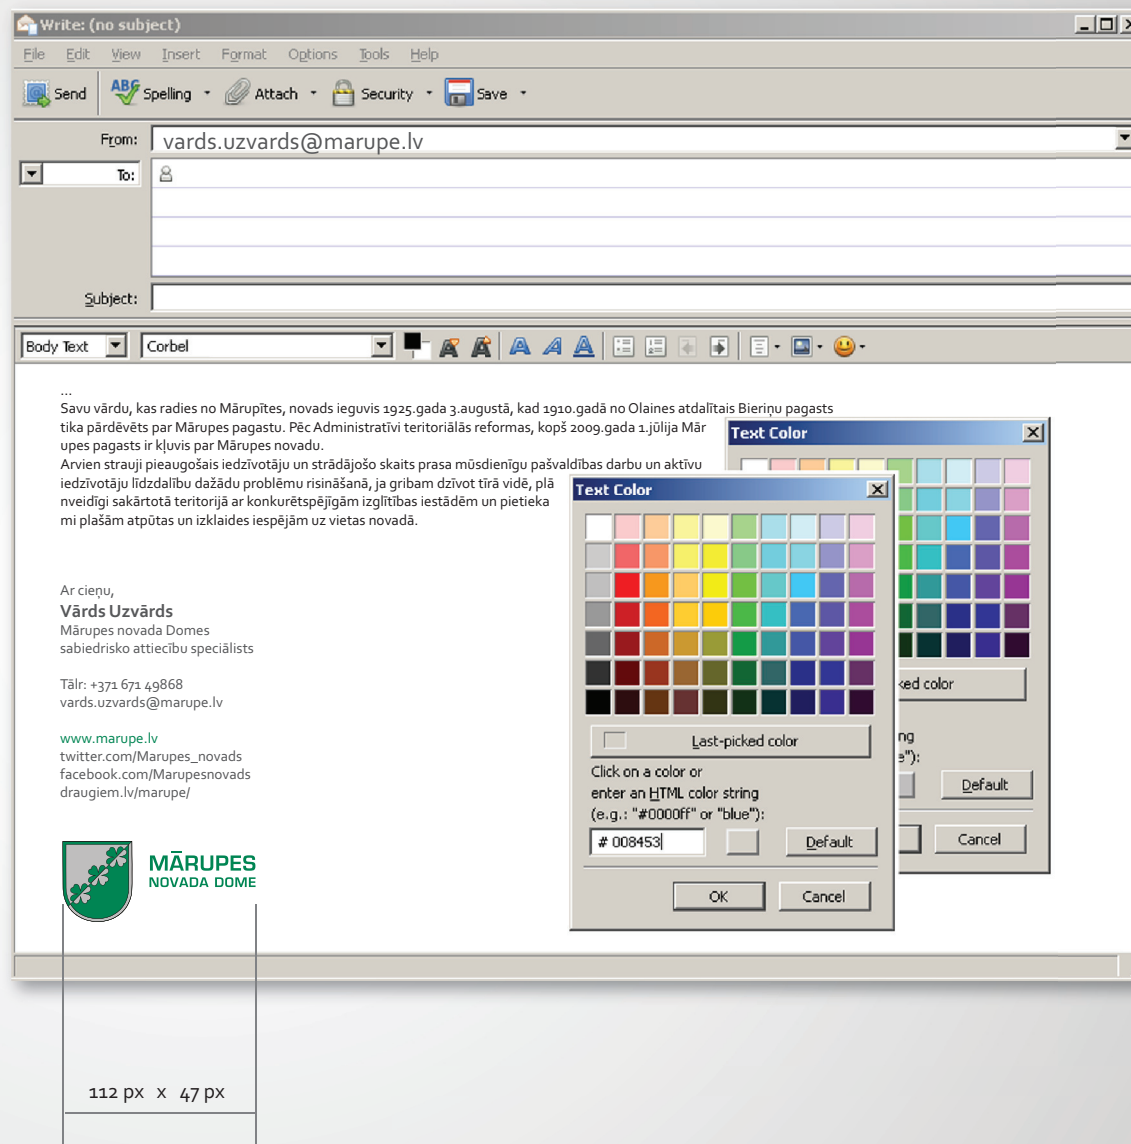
Write: (no subject)

File Edit View Insert Format Options Tools Help

Send Spelling Attach Security Save

From: vards.uzvards@marupe.lv

To:

Subject:

Body Text Corbel

...
Savu vārdu, kas radies no Mārupītes, novads ieguvis 1925.gada 3.augustā, kad 1910.gadā no Olaines atdalītais Bieriņu pagasts tika pārdēvēts par Mārupes pagastu. Pēc Administratīvi teritoriālās reformas, kopš 2009.gada 1.jūlija Mār upes pagasts ir kļuvis par Mārupes novadu.
Arvien strauji pieaugošais iedzīvotāju un strādājošo skaits prasa mūsdienīgu pašvaldības darbu un aktīvu iedzīvotāju līdzdalību dažādu problēmu risināšanā, ja gribam dzīvot tīrā vidē, plā nveidīgi sakārtotā teritorijā ar konkurētspējīgām izglītības iestādēm un pietieka mi plašām atpūtas un izklaides iespējām uz vietas novadā.

Ar cieņu,
Vārds Uzvārds
Mārupes novada Domes
sabiedrisko attiecību speciālists

Tālr: +371 671 49868
vards.uzvards@marupe.lv

www.marupe.lv
twitter.com/Marupes_novads
facebook.com/Marupesnovads
draugiem.lv/marupe/

MĀRUPES
NOVADA DOME

112 px x 47 px

Text Color

Text Color

Last-picked color

Click on a color or enter an HTML color string (e.g.: "#000ff" or "blue"):

# 008453

Default

OK Cancel

ked color

ng
e"):

Default

Cancel